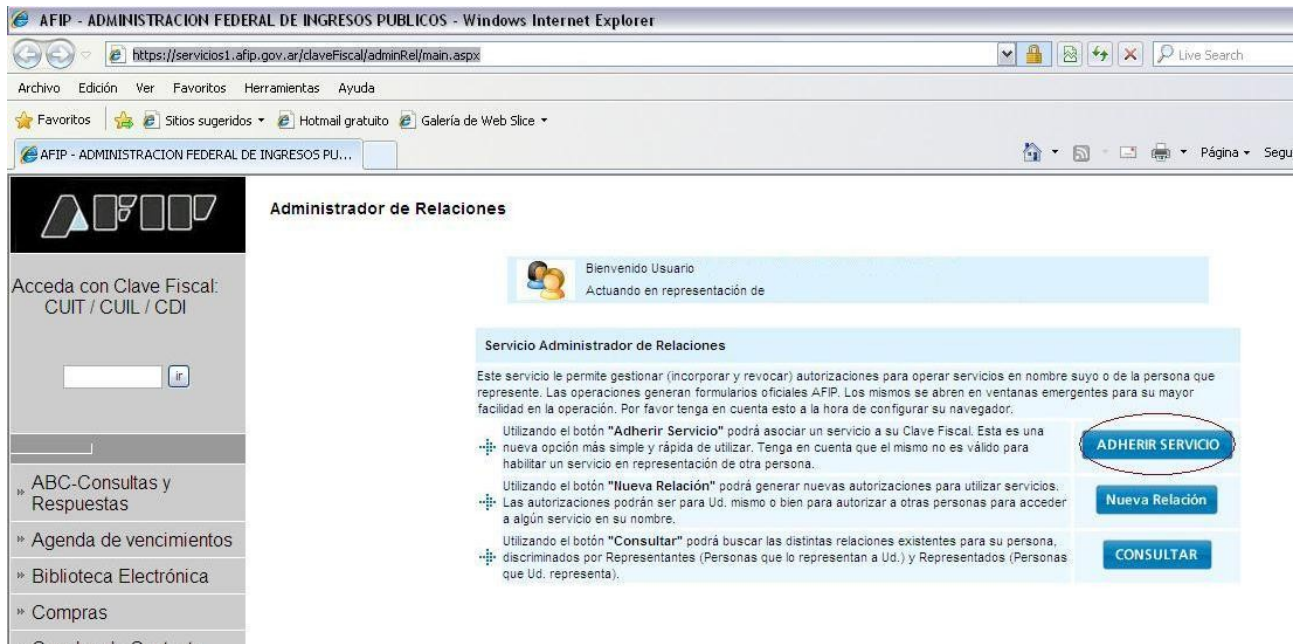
AFIP - ADMINISTRACION FEDERAL DE INGRESOS PUBLICOS - Windows Internet Explorer

https://servicios1.afip.gov.ar/claveFiscal/adminRel/main.aspx

Live Search

Archivo Edición Ver Favoritos Herramientas Ayuda

Favoritos Sitios sugeridos Hotmail gratuito Galería de Web Slice

AFIP - ADMINISTRACION FEDERAL DE INGRESOS PU...

Página Segu

AFIP

Acceda con Clave Fiscal: CUIT / CUIL / CDI

ir

» ABC-Consultas y Respuestas

» Agenda de vencimientos

» Biblioteca Electrónica

» Compras

Administrador de Relaciones

Bienvenido Usuario
Actuando en representación de

Servicio Administrador de Relaciones

Este servicio le permite gestionar (incorporar y revocar) autorizaciones para operar servicios en nombre suyo o de la persona que represente. Las operaciones generan formularios oficiales AFIP. Los mismos se abren en ventanas emergentes para su mayor facilidad en la operación. Por favor tenga en cuenta esto a la hora de configurar su navegador.

Utilizando el botón "Adherir Servicio" podrá asociar un servicio a su Clave Fiscal. Esta es una nueva opción más simple y rápida de utilizar. Tenga en cuenta que el mismo no es válido para habilitar un servicio en representación de otra persona.

ADHERIR SERVICIO

Utilizando el botón "Nueva Relación" podrá generar nuevas autorizaciones para utilizar servicios. Las autorizaciones podrán ser para Ud. mismo o bien para autorizar a otras personas para acceder a algún servicio en su nombre.

Nueva Relación

Utilizando el botón "Consultar" podrá buscar las distintas relaciones existentes para su persona, discriminados por Representantes (Personas que lo representan a Ud.) y Representados (Personas que Ud. representa).

CONSULTAR